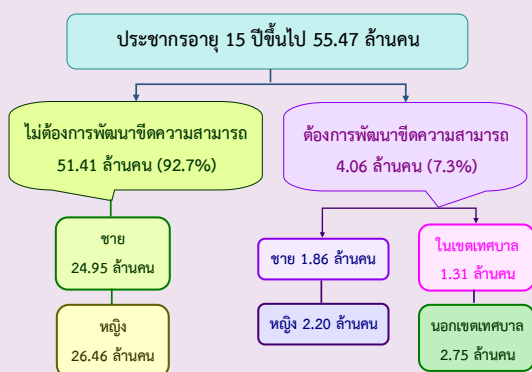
ประชากรอายุ 15 ปีขึ้นไป 55.47 ล้านคน

ไม่ต้องการพัฒนาขีดความสามารถ 51.41 ล้านคน (92.7%)

ต้องการพัฒนาขีดความสามารถ 4.06 ล้านคน (7.3%)

ชาย 24.95 ล้านคน

หญิง 26.46 ล้านคน

ชาย 1.86 ล้านคน

หญิง 2.20 ล้านคน

ในเขตเทศบาล 1.31 ล้านคน

นอกเขตเทศบาล 2.75 ล้านคน